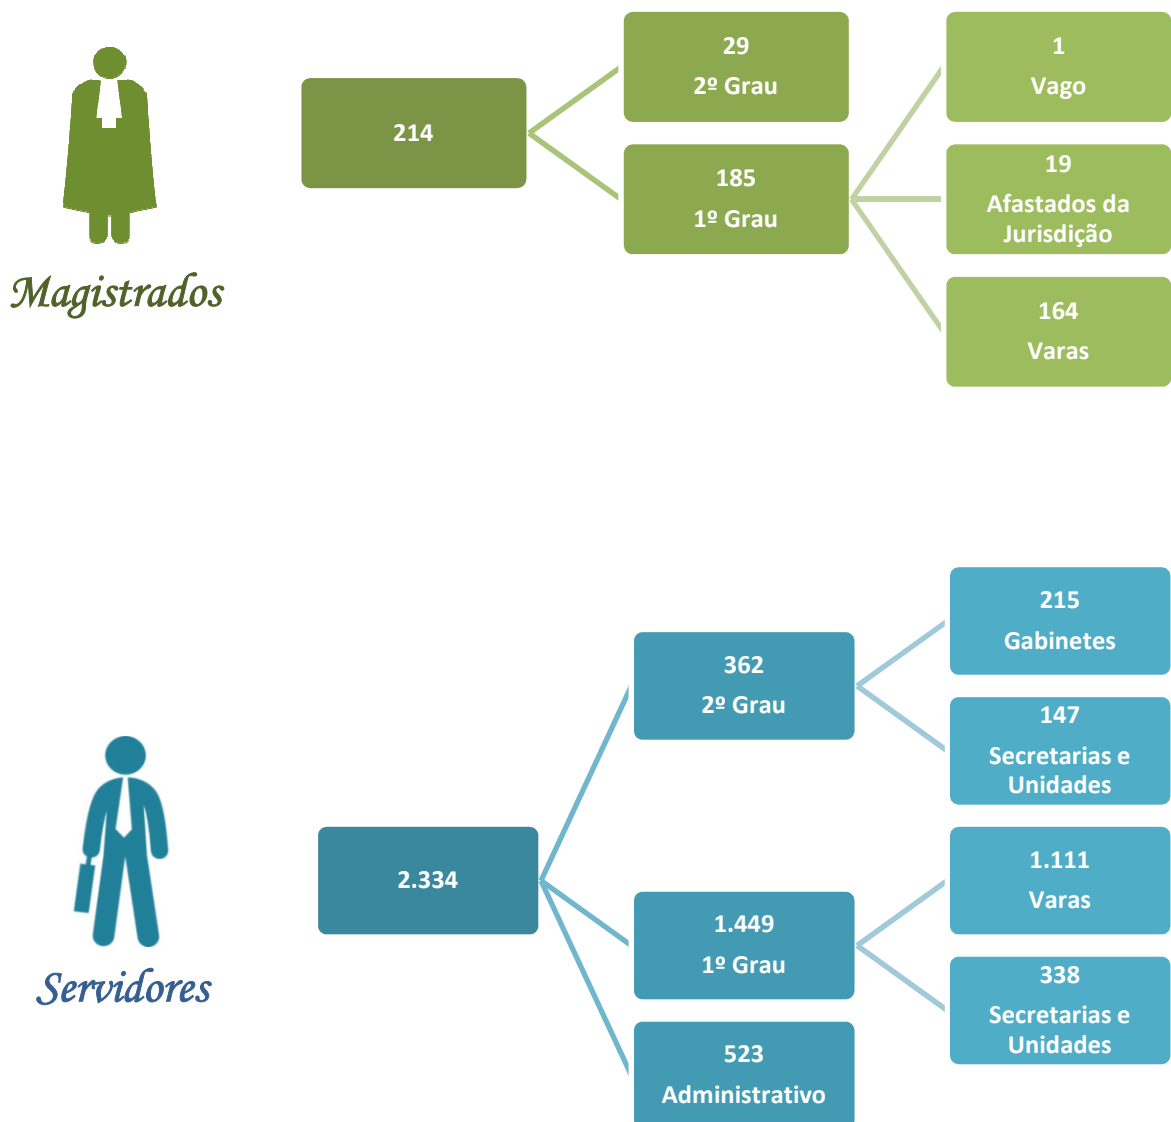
Magistrados

214

29
2º Grau

185
1º Grau

1
Vago

19
Afastados da Jurisdição

164
Varas

Servidores

2.334

362
2º Grau

1.449
1º Grau

523
Administrativo

215
Gabinetes

147
Secretarias e Unidades

1.111
Varas

338
Secretarias e Unidades